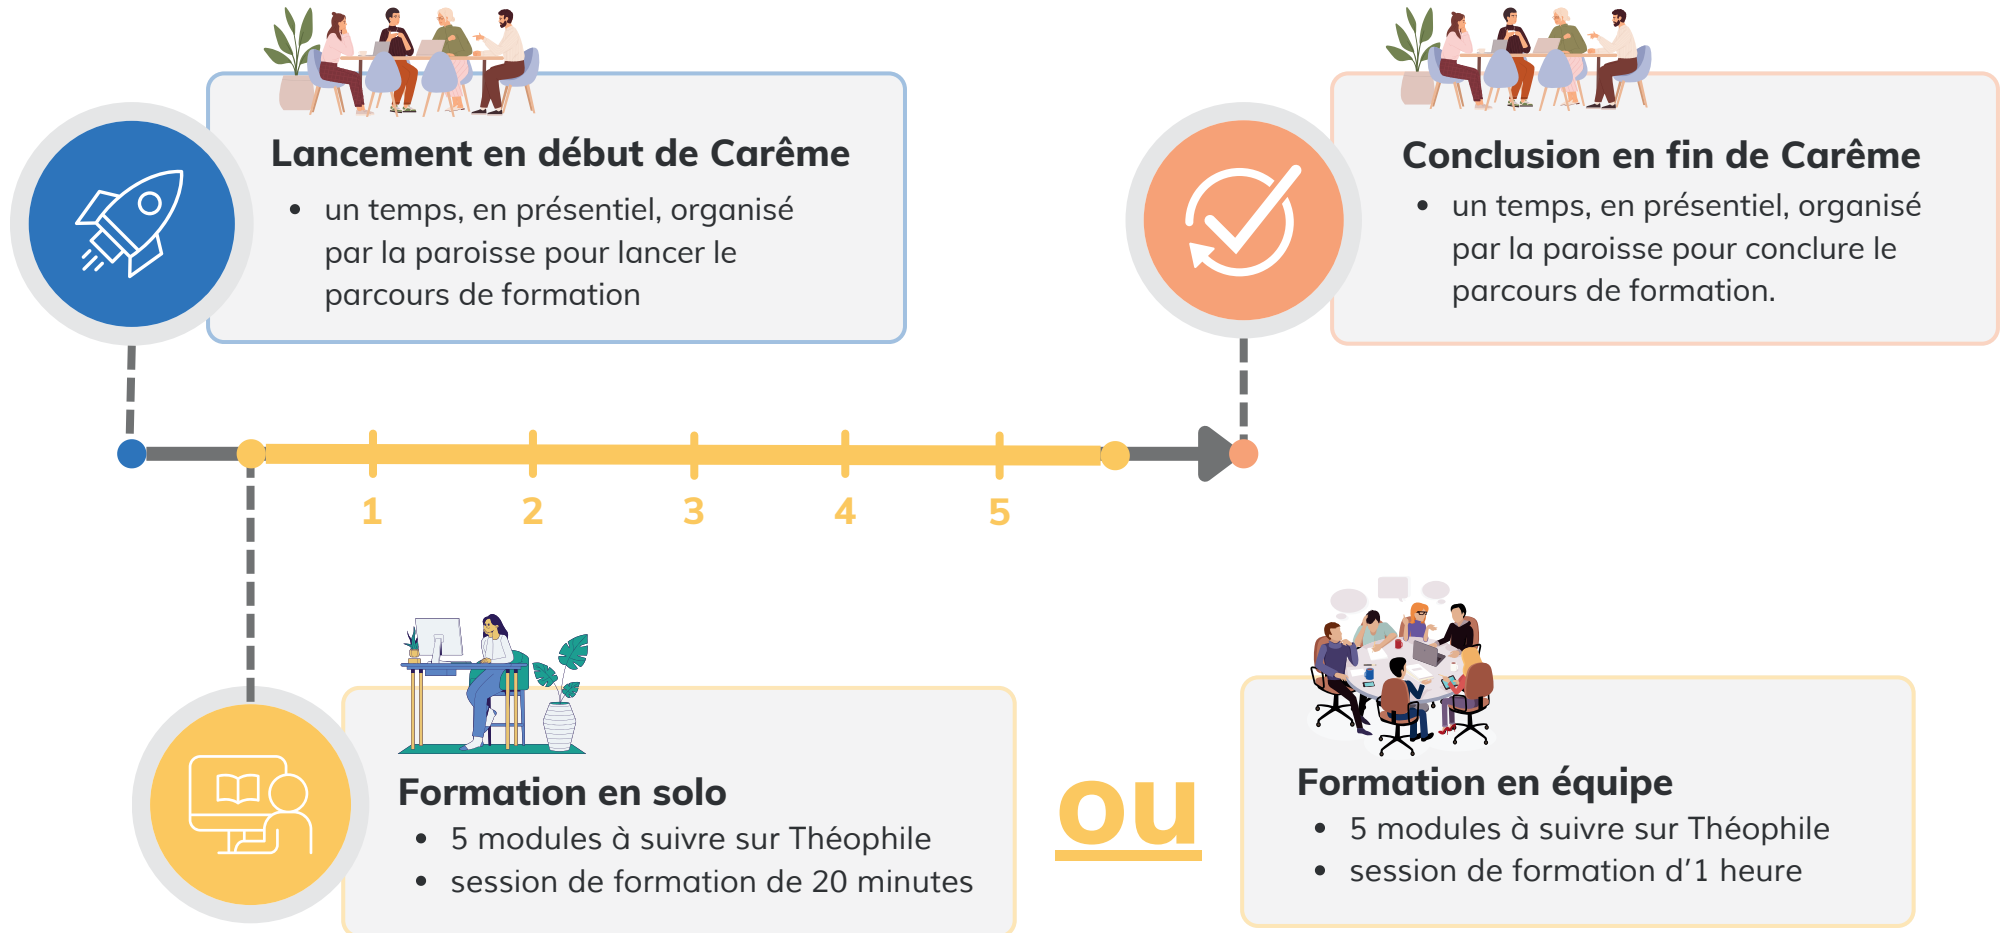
Lancement en début de Carême

- un temps, en présentiel, organisé par la paroisse pour lancer le parcours de formation

Conclusion en fin de Carême

- un temps, en présentiel, organisé par la paroisse pour conclure le parcours de formation.

1 2 3 4 5

Formation en solo

- 5 modules à suivre sur Théophile
- session de formation de 20 minutes

ou

Formation en équipe

- 5 modules à suivre sur Théophile
- session de formation d'1 heure